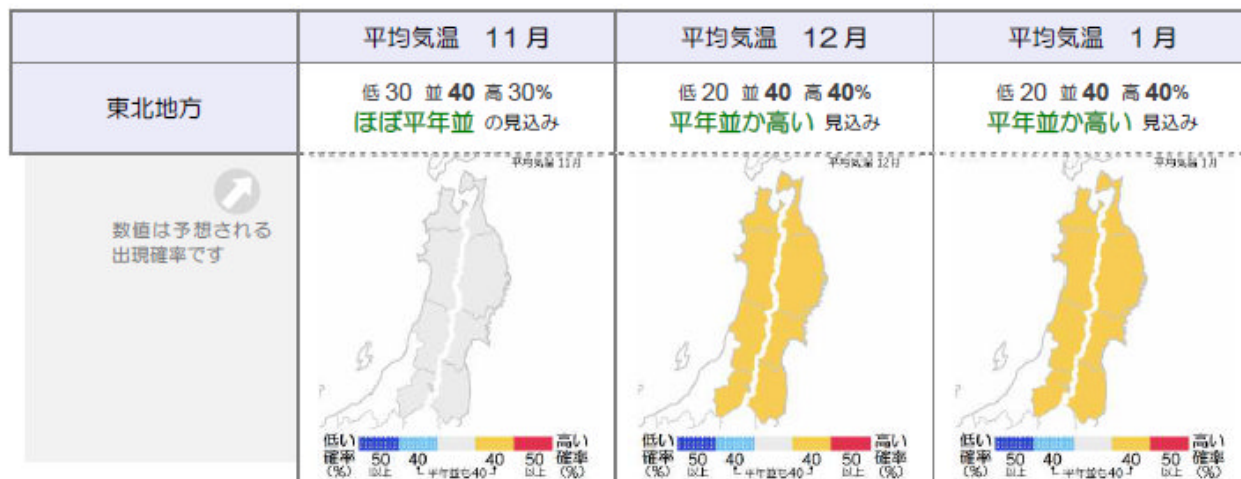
|  | 平均気温　11月 | 平均気温　12月 | 平均気温　1月 |
|---|---|---|---|
| 東北地方 | 低 30　並 40　高 30% ほぼ平年並 の見込み | 低 20　並 40　高 40% 平年並か高い 見込み | 低 20　並 40　高 40% 平年並か高い 見込み |

数値は予想される出現確率です

平均気温 11月

低い確率(%) 50以上 40 平年並も40 40 50以上 高い確率(%)

平均気温 12月

低い確率(%) 50以上 40 平年並も40 40 50以上 高い確率(%)

平均気温 1月

低い確率(%) 50以上 40 平年並も40 40 50以上 高い確率(%)